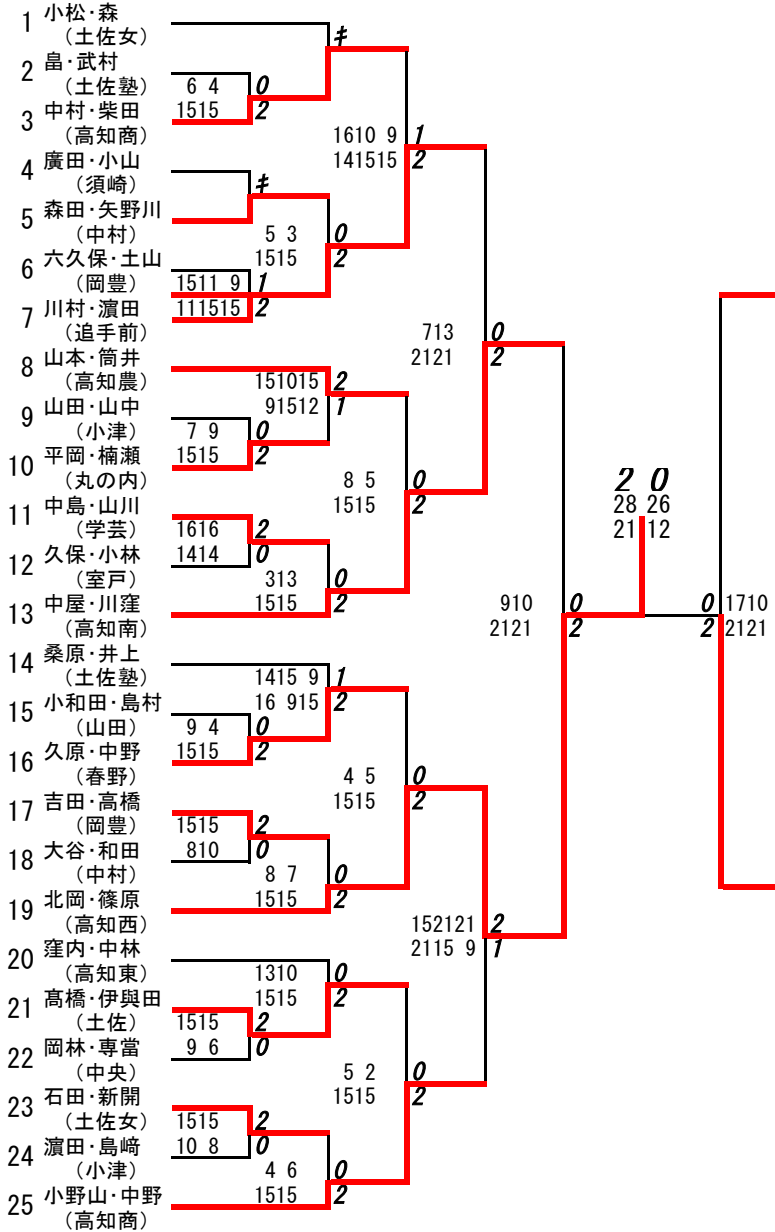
1 小松・森
（土佐女）
2 畠・武村
（土佐塾）
3 中村・柴田
（高知商）
4 廣田・小山
（須崎）
5 森田・矢野川
（中村）
6 六久保・土山
（岡豊）
7 川村・濱田
（追手前）
8 山本・筒井
（高知農）
9 山田・山中
（小津）
10 平岡・楠瀬
（丸の内）
11 中島・山川
（学芸）
12 久保・小林
（室戸）
13 中屋・川窪
（高知南）
14 桑原・井上
（土佐塾）
15 小和田・島村
（山田）
16 久原・中野
（春野）
17 吉田・高橋
（岡豊）
18 大谷・和田
（中村）
19 北岡・篠原
（高知西）
20 窪内・中林
（高知東）
21 高橋・伊與田
（土佐）
22 岡林・専當
（中央）
23 石田・新開
（土佐女）
24 濱田・島﨑
（小津）
25 小野山・中野
（高知商）

ｷ
6 4 0
1515 2
1610 9 1
141515 2
ｷ
5 3 0
1515 2
1511 9 1
111515 2
713 0
2121 2
151015 2
91512 1
7 9 0
1515 2
8 5 0
1515 2
1616 2
1414 0
313 0
1515 2
2 0
28 26
21 12
910 0
2121 2
0 1710
2 2121
1415 9 1
16 915 2
9 4 0
1515 2
4 5 0
1515 2
1515 2
810 0
8 7 0
1515 2
152121 2
2115 9 1
1310 0
1515 2
1515 2
9 6 0
5 2 0
1515 2
1515 2
10 8 0
4 6 0
1515 2